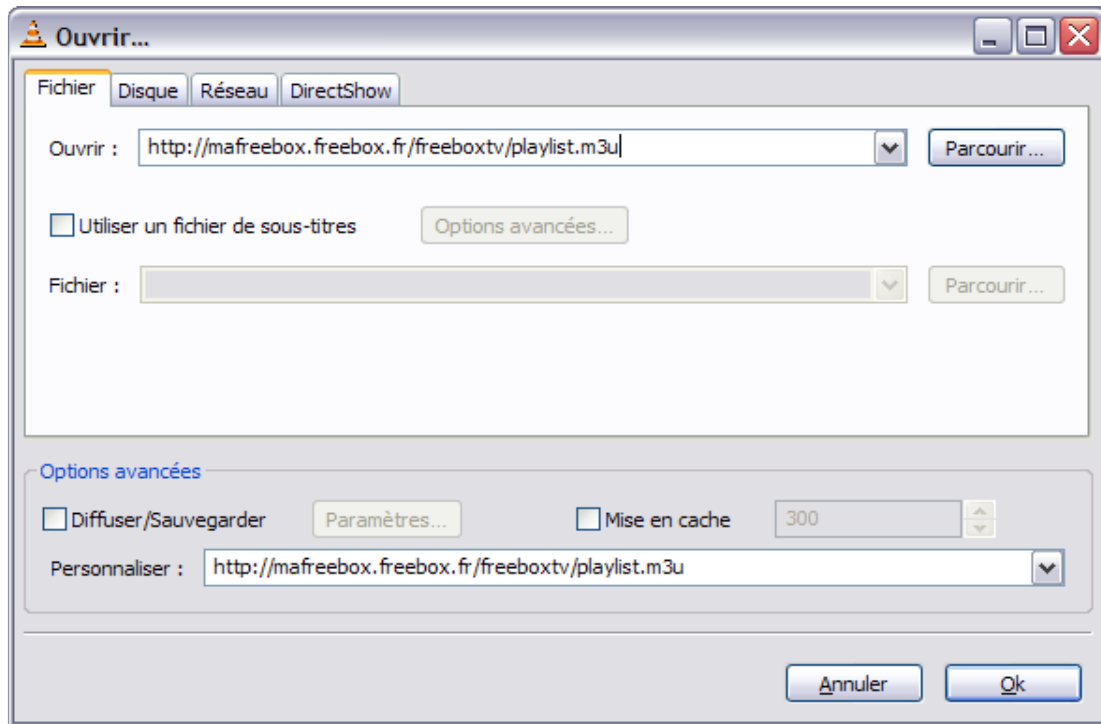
Ouvrir...

Fichier | Disque | Réseau | DirectShow

Ouvrir : http://mafreebox.freebox.fr/freeboxtv/playlist.m3u

Parcourir...

Utiliser un fichier de sous-titres

Options avancées...

Fichier :

Parcourir...

Options avancées

Diffuser/Sauvegarder

Paramètres...

Mise en cache

300

Personnaliser : http://mafreebox.freebox.fr/freeboxtv/playlist.m3u

Annuler

Ok